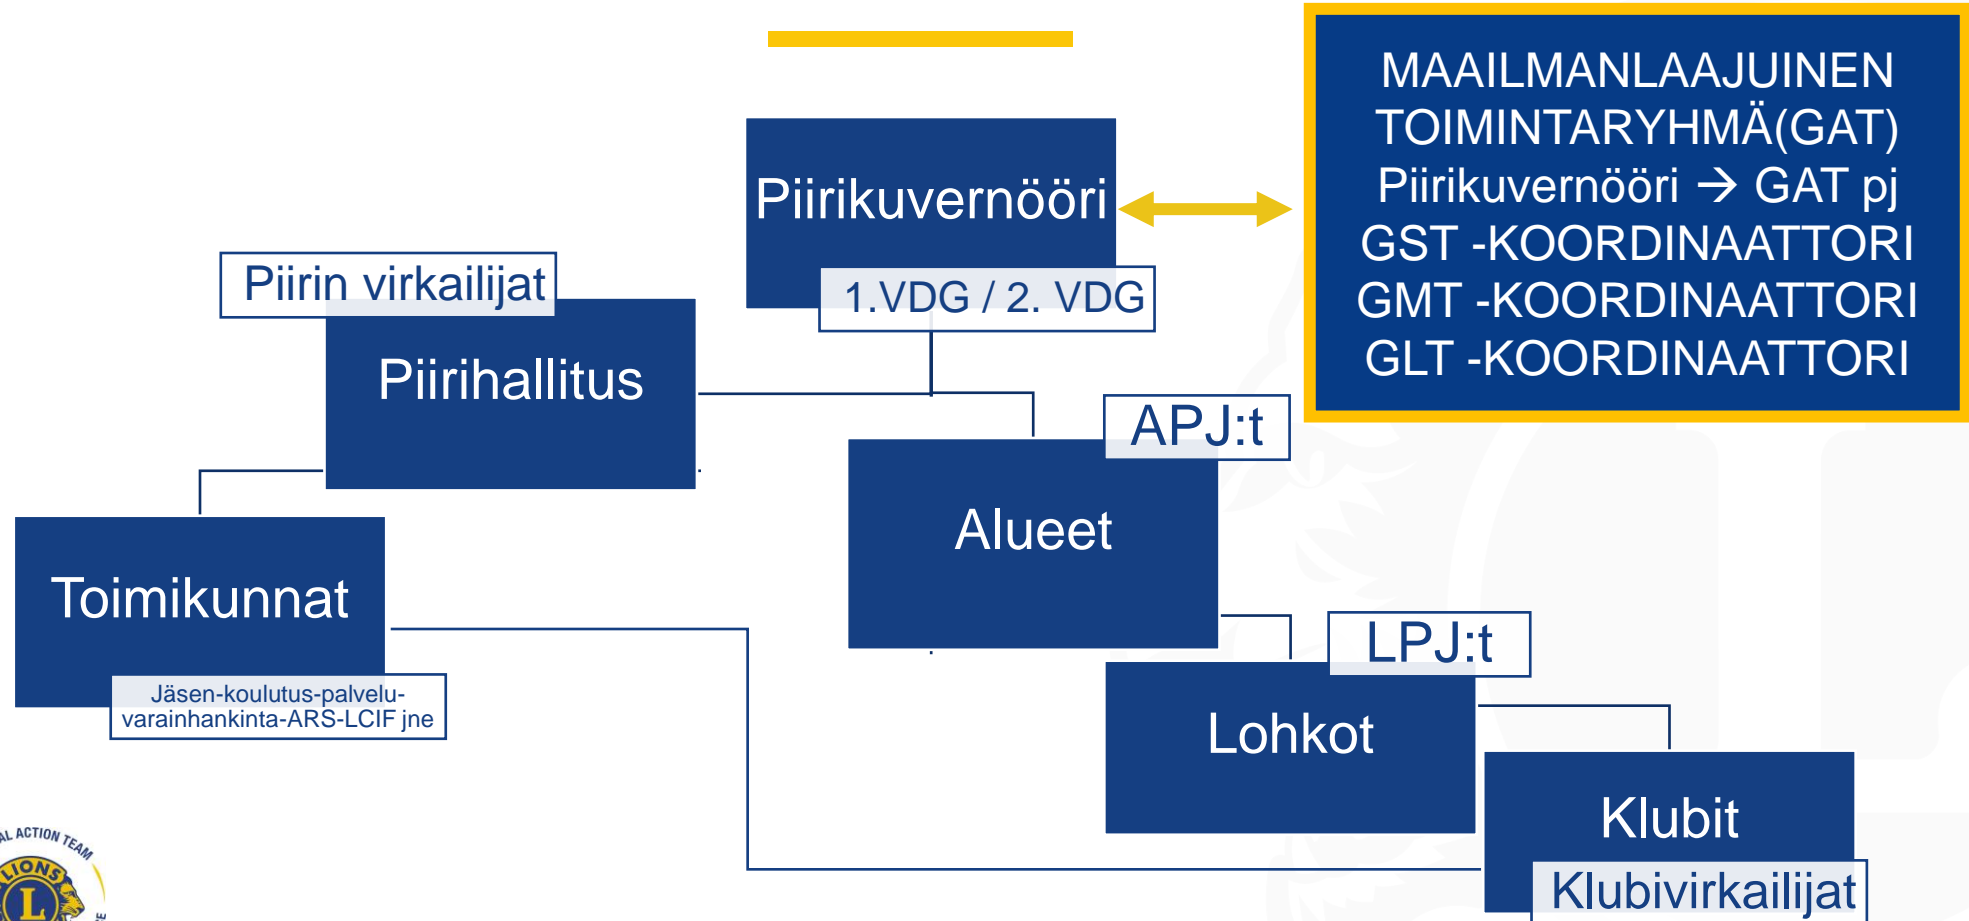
Piirikuvernööri

1.VDG / 2. VDG

MAAILMANLAAJUINEN TOIMINTARYHMÄ(GAT)
Piirikuvernööri → GAT pj
GST -KOORDINAATTORI
GMT -KOORDINAATTORI
GLT -KOORDINAATTORI

Piirin virkailijat

Piirihallitus

APJ:t

Alueet

Toimikunnat

Jäsen-koulutus-palvelu-varainhankinta-ARS-LCIF jne

LPJ:t

Lohkot

Klubit

Klubivirkailijat

AL ACTION TEAM
LIONS
L